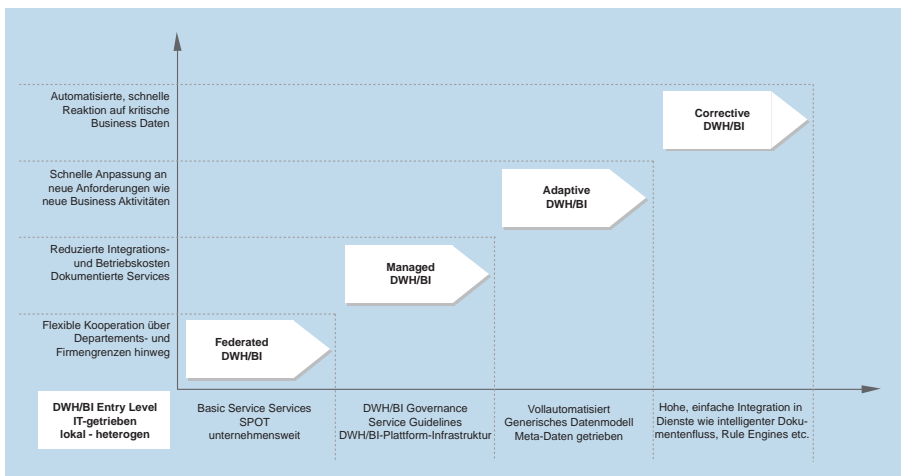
Automatisierte, schnelle Reaktion auf kritische Business Daten

Schnelle Anpassung an neue Anforderungen wie neue Business Aktivitäten

Reduzierte Integrations- und Betriebskosten Dokumentierte Services

Flexible Kooperation über Departements- und Firmengrenzen hinweg

Corrective DWH/BI

Adaptive DWH/BI

Managed DWH/BI

Federated DWH/BI

DWH/BI Entry Level
IT-getrieben
lokal - heterogen

Basic Service Services
SPOT
unternehmensweit

DWH/BI Governance
Service Guidelines
DWH/BI-Plattform-Infrastruktur

Vollautomatisiert
Generisches Datenmodell
Meta-Daten getrieben

Hohe, einfache Integration in Dienste wie intelligenter Dokumentenfluss, Rule Engines etc.